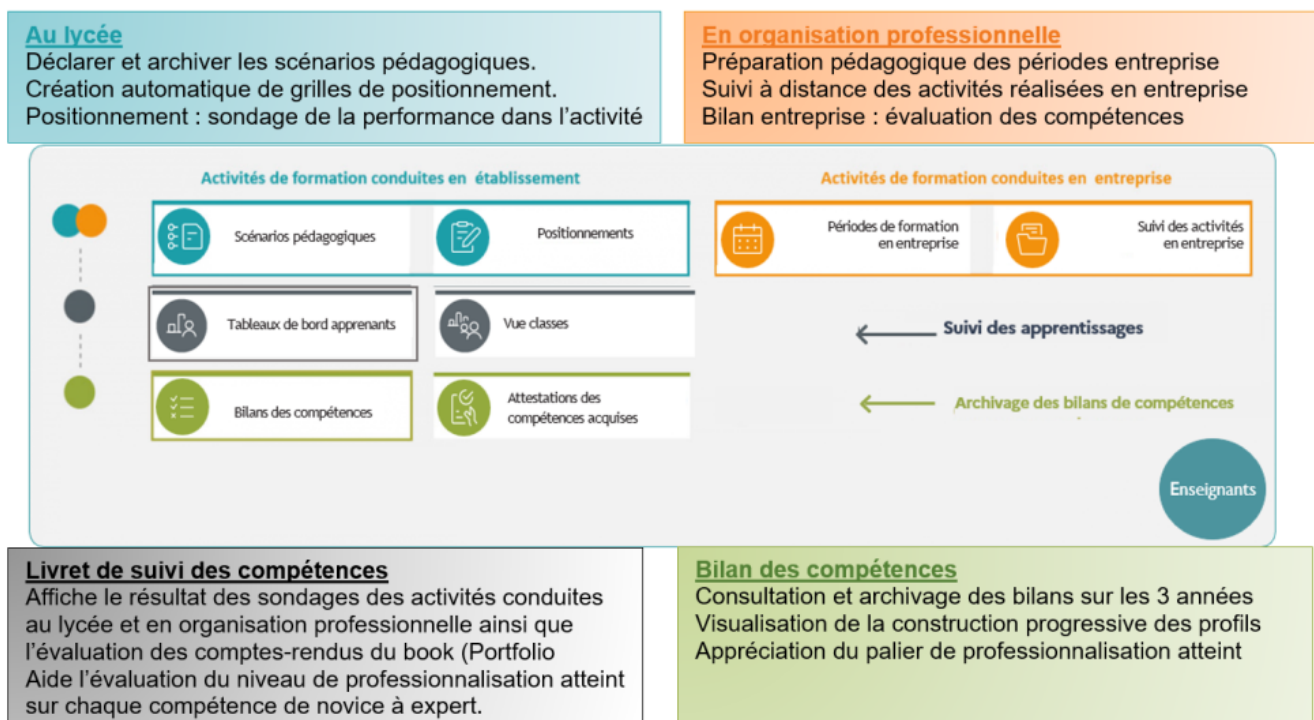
Au lycée
Déclarer et archiver les scénarios pédagogiques.
Création automatique de grilles de positionnement.
Positionnement : sondage de la performance dans l'activité

En organisation professionnelle
Préparation pédagogique des périodes entreprise
Suivi à distance des activités réalisées en entreprise
Bilan entreprise : évaluation des compétences

Activités de formation conduites en établissement

Scénarios pédagogiques

Positionnements

Tableaux de bord apprenants

Vue classes

Bilans des compétences

Attestations des compétences acquises

Activités de formation conduites en entreprise

Périodes de formation en entreprise

Suivi des activités en entreprise

Suivi des apprentissages

Archivage des bilans de compétences

Enseignants

Livret de suivi des compétences
Affiche le résultat des sondages des activités conduites au lycée et en organisation professionnelle ainsi que l'évaluation des comptes-rendus du book (Portfolio
Aide l'évaluation du niveau de professionnalisation atteint sur chaque compétence de novice à expert.

Bilan des compétences
Consultation et archivage des bilans sur les 3 années
Visualisation de la construction progressive des profils
Appréciation du palier de professionnalisation atteint